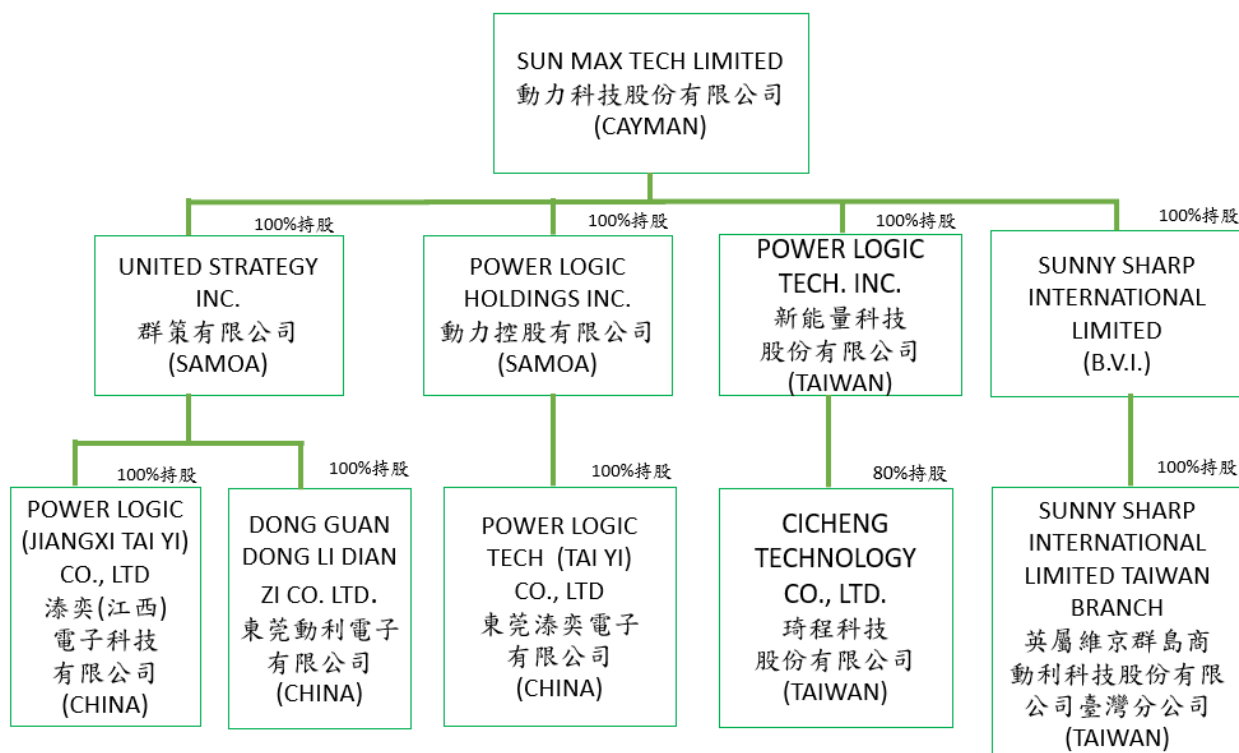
SUN MAX TECH LIMITED
動力科技股份有限公司
(CAYMAN)

100%持股

UNITED STRATEGY INC.
群策有限公司
(SAMOA)

100%持股

POWER LOGIC HOLDINGS INC.
動力控股有限公司
(SAMOA)

100%持股

POWER LOGIC TECH. INC.
新能量科技股份有限公司
(TAIWAN)

100%持股

SUNNY SHARP INTERNATIONAL LIMITED
(B.V.I.)

100%持股

POWER LOGIC (JIANGXI TAI YI) CO., LTD
湊奕(江西)電子科技有限公司
(CHINA)

100%持股

DONG GUAN DONG LI DIAN ZI CO. LTD.
東莞動利電子有限公司
(CHINA)

100%持股

POWER LOGIC TECH (TAI YI) CO., LTD
東莞湊奕電子有限公司
(CHINA)

80%持股

CICHENG TECHNOLOGY CO., LTD.
琦程科技股份有限公司
(TAIWAN)

100%持股

SUNNY SHARP INTERNATIONAL LIMITED TAIWAN BRANCH
英屬維京群島商動利科技股份有限公司臺灣分公司
(TAIWAN)